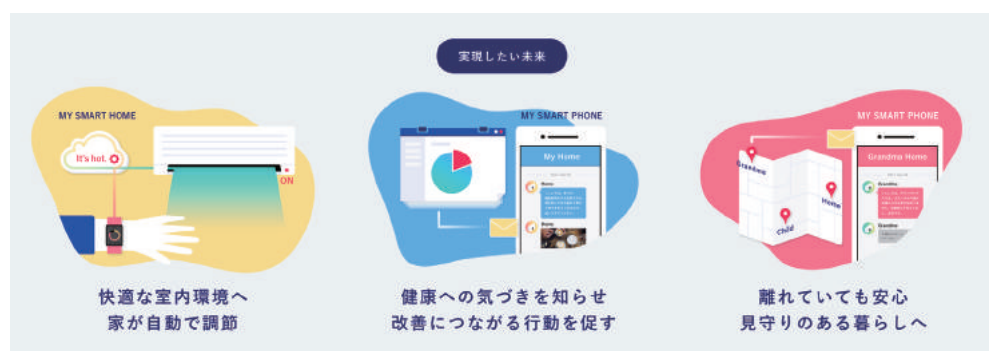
実現したい未来

MY SMART HOME

It's hot.

ON

快適な室内環境へ
家が自動で調節

MY SMART PHONE

My Home

Mom

Dad

健康への気づきを知らせ
改善につながる行動を促す

MY SMART PHONE

Grandma Home

Grandma

Home

Child

Grandma

Grandma

離れていても安心
見守りのある暮らしへ